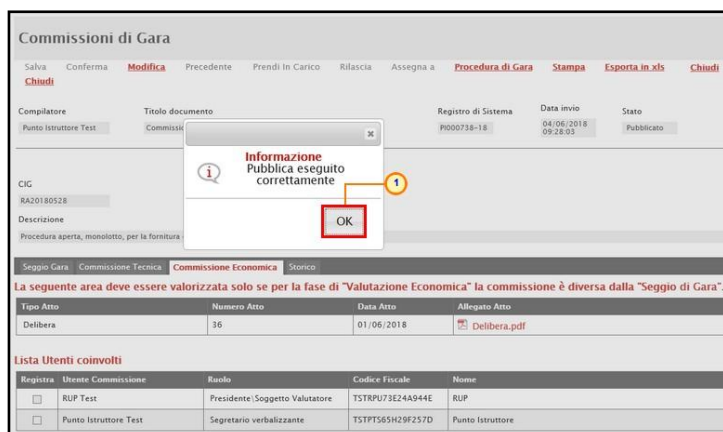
Commissioni di Gara

Salva Conferma Modifica Precedente Prendi In Carico Rilascia Assegna a Procedura di Gara Stampa Esporta in xls Chiudi Chiudi

Compilatore
Punto Istruttore Test

Titolo documento
Commissi

Registro di Sistema
PI000738-18

Data invio
04/06/2018 09:28:03

Stato
Pubblicato

CIG
RA20180528

Descrizione
Procedura aperta, monolotto, per la fornitura

Informazione
Pubblica eseguito correttamente

OK

1

Seggio Gara Commissione Tecnica Commissione Economica Storico

La seguente area deve essere valorizzata solo se per la fase di "Valutazione Economica" la commissione è diversa dalla "Seggio di Gara".

| Tipo Atto | Numero Atto | Data Atto | Allegato Atto |
|---|---|---|---|
| Delibera | 36 | 01/06/2018 | Delibera.pdf |

Lista Utenti coinvolti

| Registra | Utente Commissione | Ruolo | Codice Fiscale | Nome |
|---|---|---|---|---|
| | RUP Test | Presidente\Soggetto Valutatore | TSTRPU73E24A944E | RUP |
| | Punto Istruttore Test | Segretario verbalizzante | TSTPT565H29F257D | Punto Istruttore |